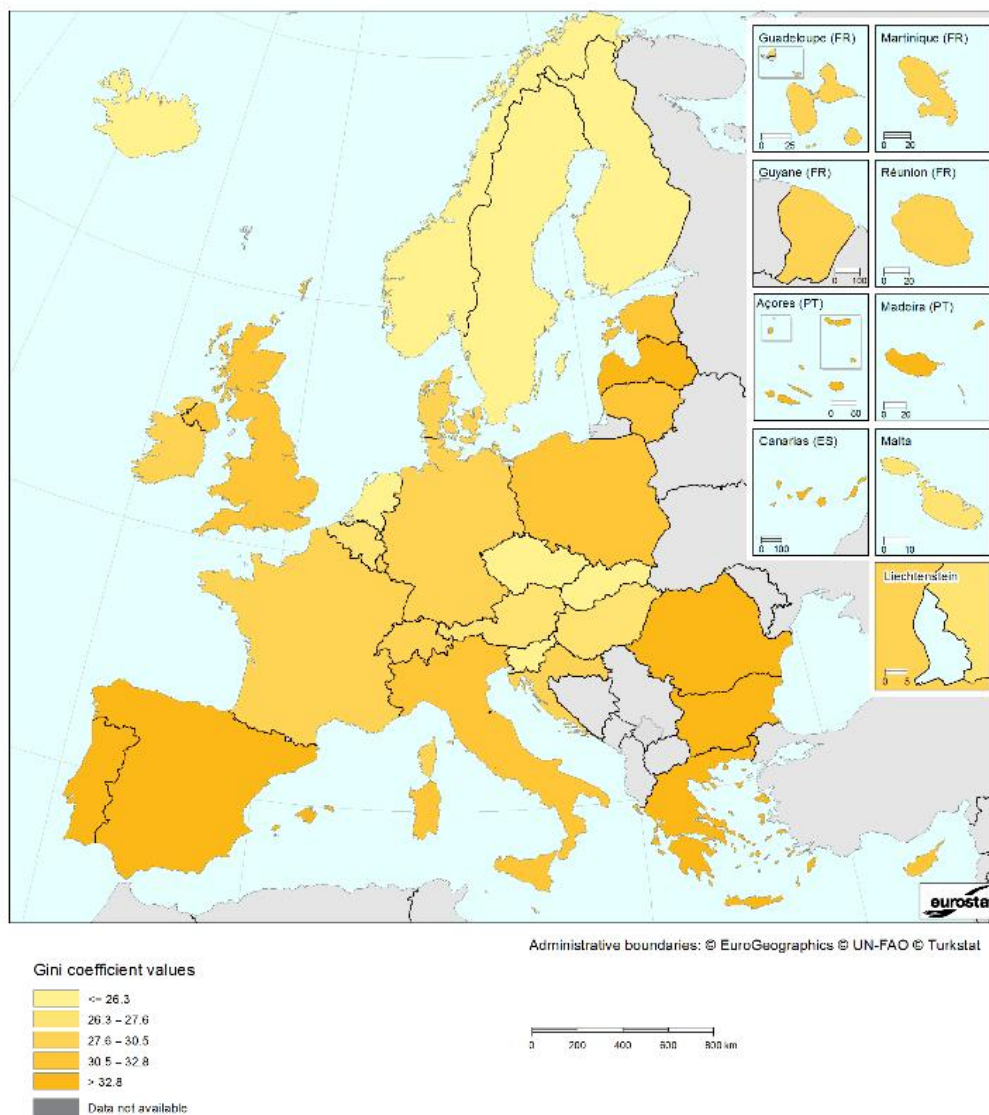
Guadeloupe (FR)
0 25
Martinique (FR)
0 20
Guyane (FR)
0 100
Réunion (FR)
0 20
Açores (PT)
0 50
Madeira (PT)
0 20
Canarias (ES)
0 100
Malta
0 10
Liechtenstein
0 5

eurostat

Administrative boundaries: © EuroGeographics © UN-FAO © Turkstat

Gini coefficient values
<= 26.3
26.3 – 27.6
27.6 – 30.5
30.5 – 32.8
> 32.8
Data not available

0 200 400 600 800 km